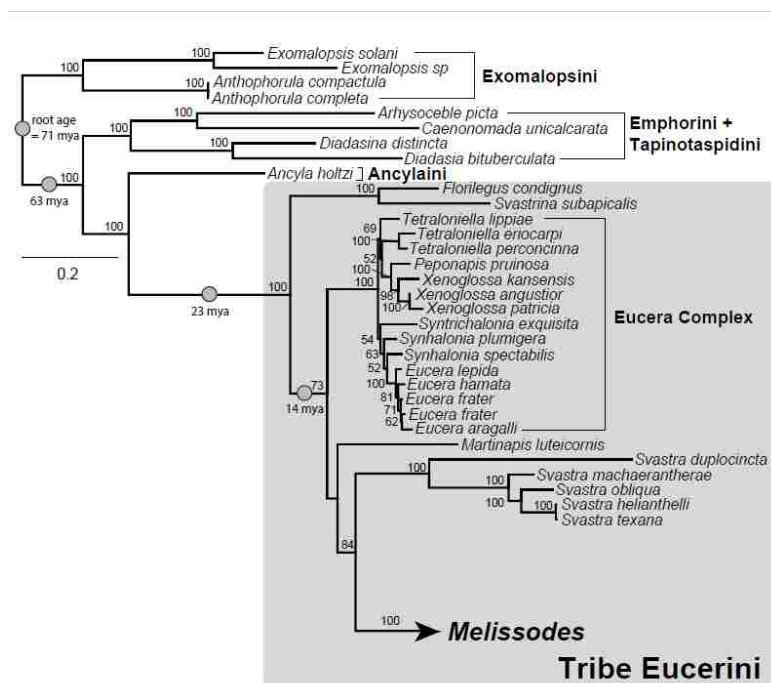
100
Exomalopsis solani
Exomalopsis sp
100
100
Anthophorula compactula
Anthophorula completa
Exomalopsini

root age = 71 mya
100
100
Arhysoceble picta
Caenonomada unicalcarata
100
Diadasina distincta
Diadasia bituberculata
Emphorini + Tapinotaspidini

100
63 mya
Ancyla holtzi
Ancylaini
100
Florilegus condignus
Svastrina subapicalis
100
0.2

69
Tetraloniella lippiae
100
Tetraloniella eriocarpi
Tetraloniella perconcinna
52
Peponapis pruinosa
100
Xenoglossa kansensis
100
98
Xenoglossa angustior
100
Xenoglossa patricia
Syntrichalonia exquisita
Eucera Complex
100
23 mya
54
Synhalonia plumigera
63
Synhalonia spectabilis
52
Eucera lepida
100
Eucera hamata
73
81
Eucera frater
14 mya
71
Eucera frater
62
Eucera aragalli
Martinapis luteicornis
100
Svastra duplocincta
100
Svastra machaerantherae
100
Svastra obliqua
100
Svastra helianthelli
Svastra texana
84
100
Melissodes
Tribe Eucerini